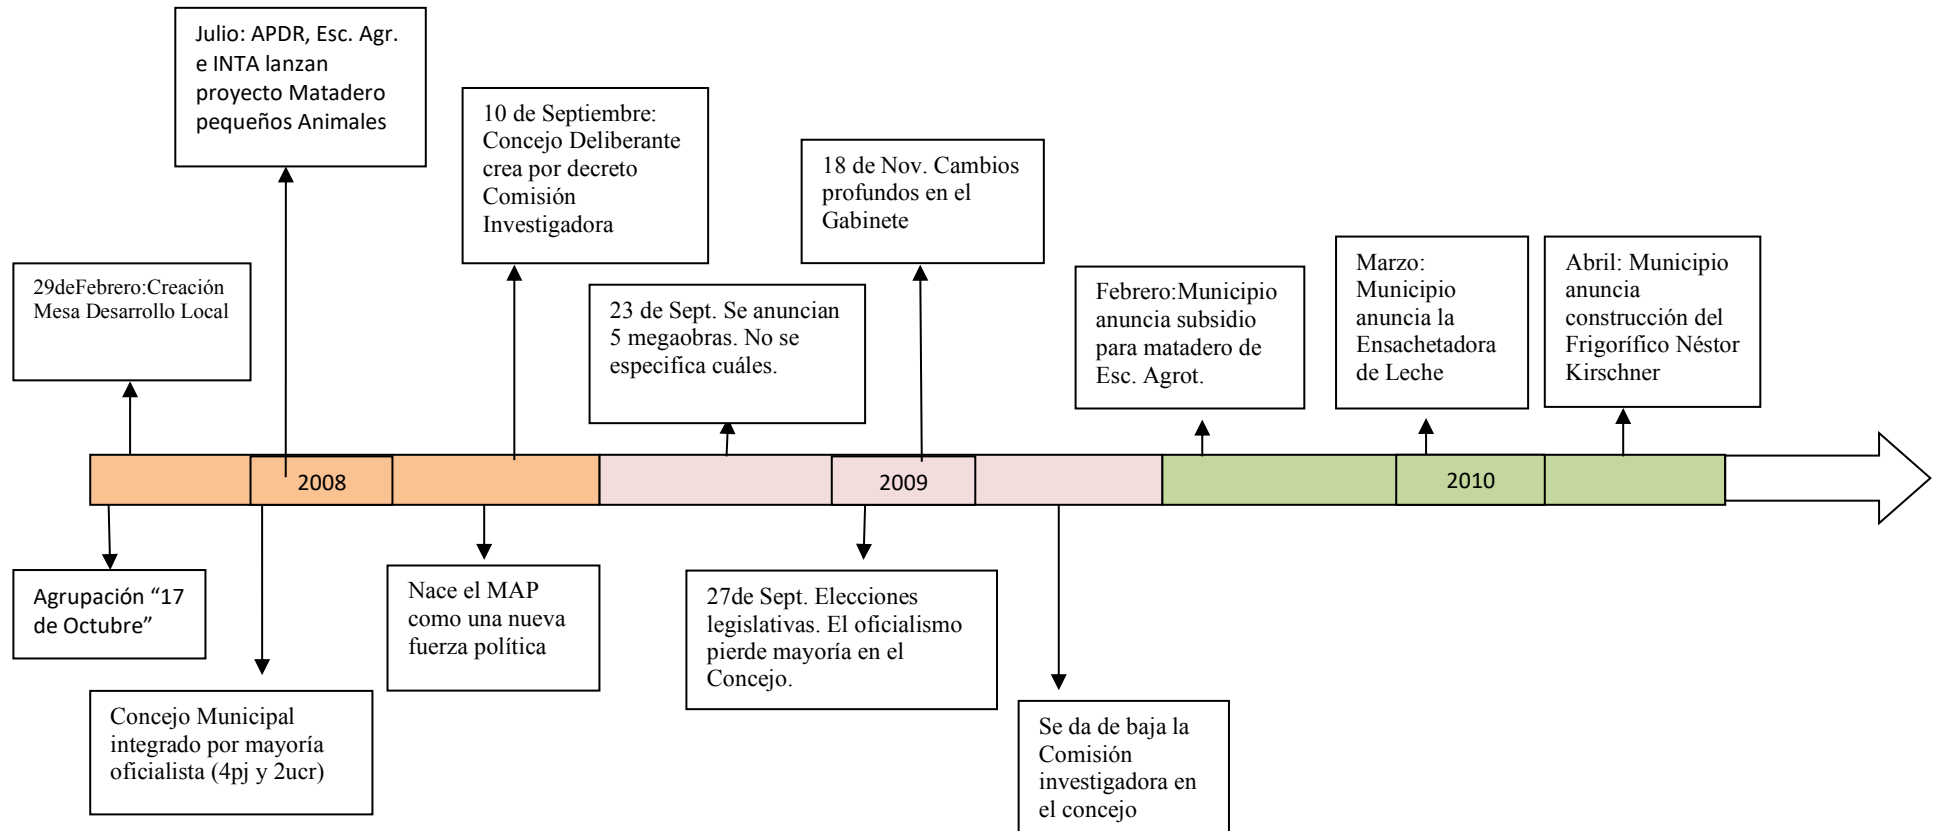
Julio: APDR, Esc. Agr. e INTA lanzan proyecto Matadero pequeños Animales

10 de Septiembre: Concejo Deliberante crea por decreto Comisión Investigadora

18 de Nov. Cambios profundos en el Gabinete

29deFebrero:Creación Mesa Desarrollo Local

23 de Sept. Se anuncian 5 megaobras. No se especifica cuáles.

Febrero:Municipio anuncia subsidio para matadero de Esc. Agrot.

Marzo: Municipio anuncia la Ensachetadora de Leche

Abril: Municipio anuncia construcción del Frigorífico Néstor Kirschner

2008

2009

2010

Agrupación “17 de Octubre”

Concejo Municipal integrado por mayoría oficialista (4pj y 2ucr)

Nace el MAP como una nueva fuerza política

27de Sept. Elecciones legislativas. El oficialismo pierde mayoría en el Concejo.

Se da de baja la Comisión investigadora en el concejo